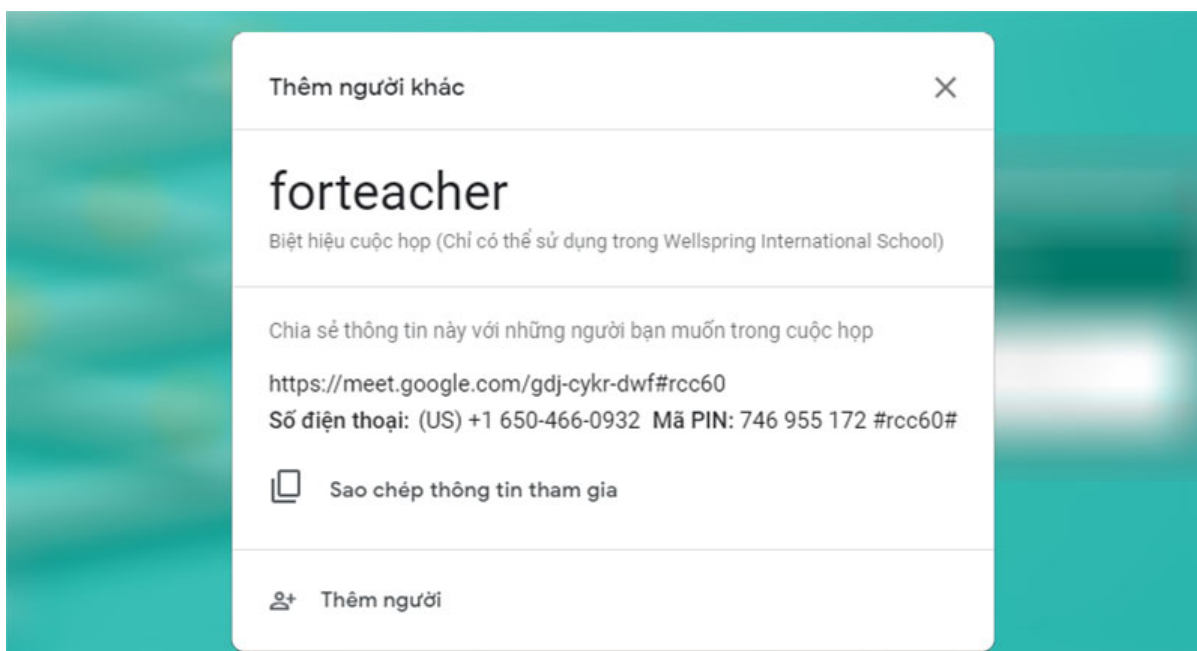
Thêm người khác

forteacher

Biệt hiệu cuộc họp (Chỉ có thể sử dụng trong Wellspring International School)

Chia sẻ thông tin này với những người bạn muốn trong cuộc họp

https://meet.google.com/gdj-cykr-dwf#rcc60
Số điện thoại: (US) +1 650-466-0932 Mã PIN: 746 955 172 #rcc60#

Sao chép thông tin tham gia

Thêm người